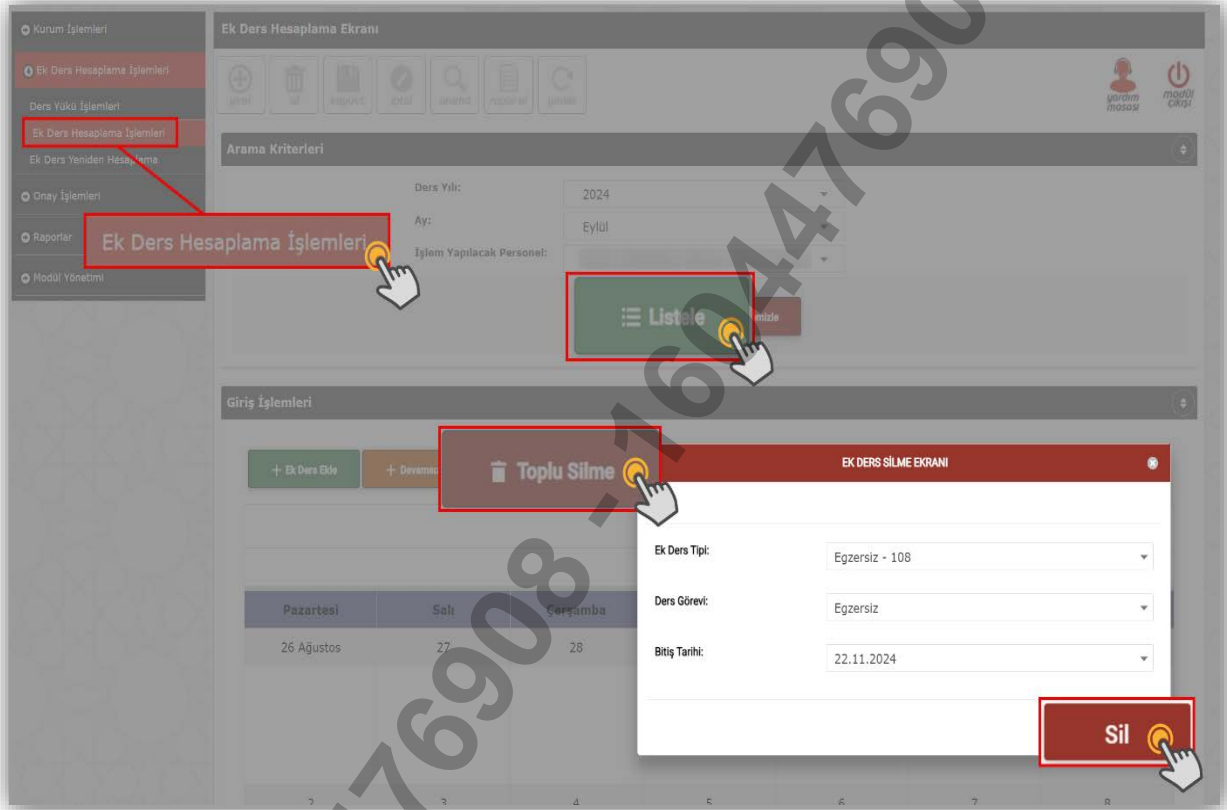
Kurum İşlemleri
Ek Ders Hesaplama İşlemleri
Ders Yükü İşlemleri
Ek Ders Hesaplama İşlemleri
Ek Ders Yeniden Hesaplama
Onay İşlemleri
Raporlar
Modül Yönetimi

Ek Ders Hesaplama Ekranı
yeni sil kaydet Edit Ara raporlar yenile
yardım masası
modül çıkışı

Arama Kriterleri
Ders Yılı: 2024
Ay: Eylül
İşlem Yapılacak Personel:

Ek Ders Hesaplama İşlemleri

Listele
mizle

Giriş İşlemleri
+ Ek Ders Ekle
+ Devamsı
Toplu Silme

| Pazartesi | Salı | Çarşamba |
|---|---|---|
| 26 Ağustos | 27 | 28 |

2 3 4 5 6 7 8

EK DERS SİLME EKRANI
Ek Ders Tipi: Egzersiz - 108
Ders Görevi: Egzersiz
Bitiş Tarihi: 22.11.2024
Sil

476908-1604476908-1604476908